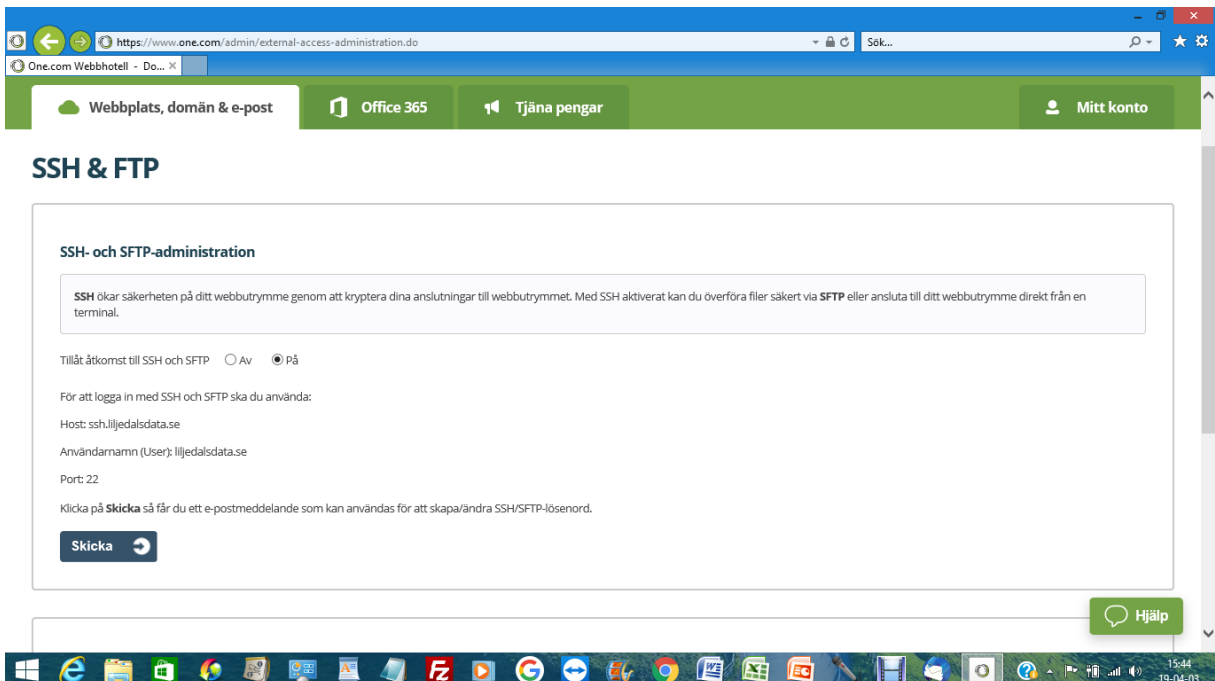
https://www.one.com/admin/external-access-administration.do

Sök...

One.com Webbhotell - Do... ×

Webbplats, domän & e-post

Office 365

Tjäna pengar

Mitt konto

SSH & FTP

SSH- och SFTP-administration

**SSH** ökar säkerheten på ditt webbutrymme genom att kryptera dina anslutningar till webbutrymmet. Med SSH aktiverat kan du överföra filer säkert via **SFTP** eller ansluta till ditt webbutrymme direkt från en terminal.

Tillåt åtkomst till SSH och SFTP ○ Av ◉ På

För att logga in med SSH och SFTP ska du använda:

Host: ssh.liljedalsdata.se

Användarnamn (User): liljedalsdata.se

Port: 22

Klicka på **Skicka** så får du ett e-postmeddelande som kan användas för att skapa/ändra SSH/SFTP-lösenord.

Skicka

Hjälp

15:44
19-04-03